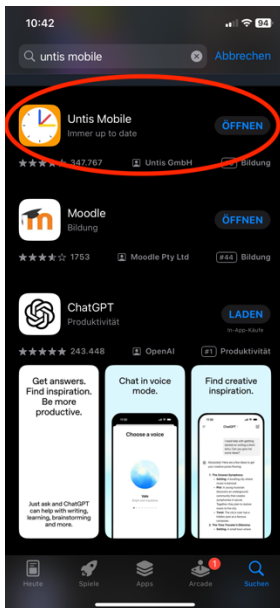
10:42

94

untis mobile

Abbrechen

Untis Mobile
Immer up to date

ÖFFNEN

347.767

Untis GmbH

Bildung

Moodle
Bildung

ÖFFNEN

1753

Moodle Pty Ltd

#44 Bildung

ChatGPT
Produktivität

LADEN
In-App-Käufe

243.448

OpenAI

#1 Produktivität

Get answers. Find inspiration. Be more productive.

Just ask and ChatGPT can help with writing, learning, brainstorming and more.

Chat in voice mode.

Choose a voice

Vale

Find creative inspiration.

ChatGPT

Heute

Spiele

Apps

1

Arcade

Suchen